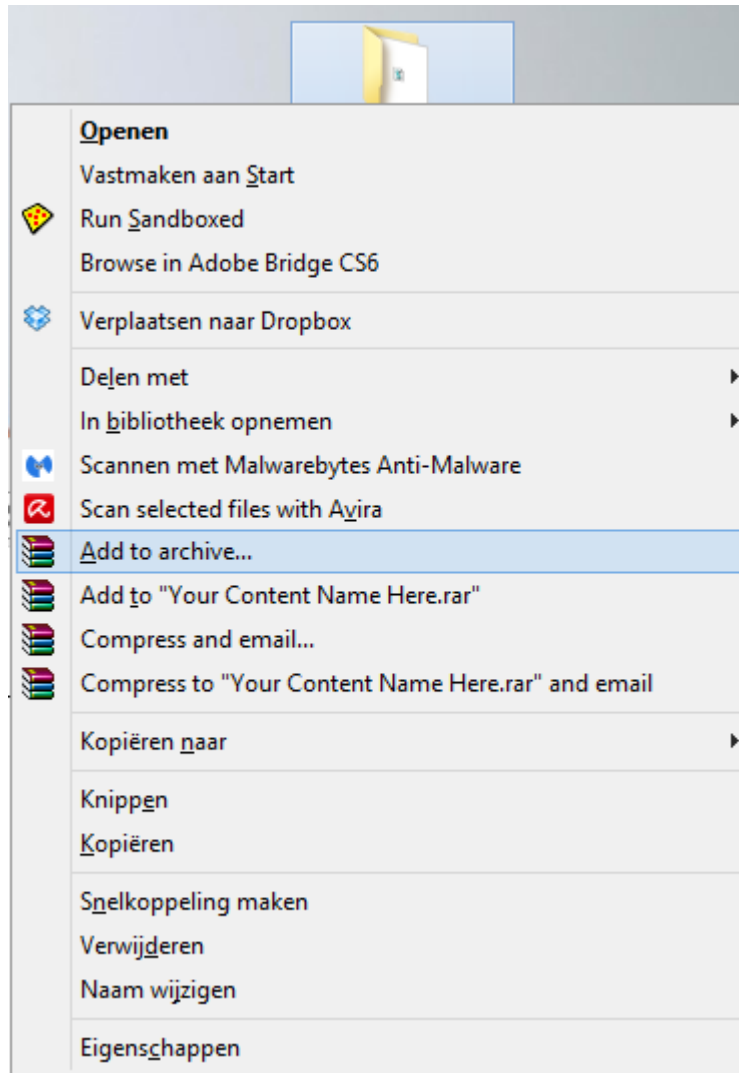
Openen
Vastmaken aan Start
Run Sandboxed
Browse in Adobe Bridge CS6

Verplaatsen naar Dropbox

Delen met
In bibliotheek opnemen
Scannen met Malwarebytes Anti-Malware
Scan selected files with Avira
Add to archive...
Add to "Your Content Name Here.rar"
Compress and email...
Compress to "Your Content Name Here.rar" and email

Kopiëren naar

Knippen
Kopiëren

Snelkoppeling maken
Verwijderen
Naam wijzigen

Eigenschappen